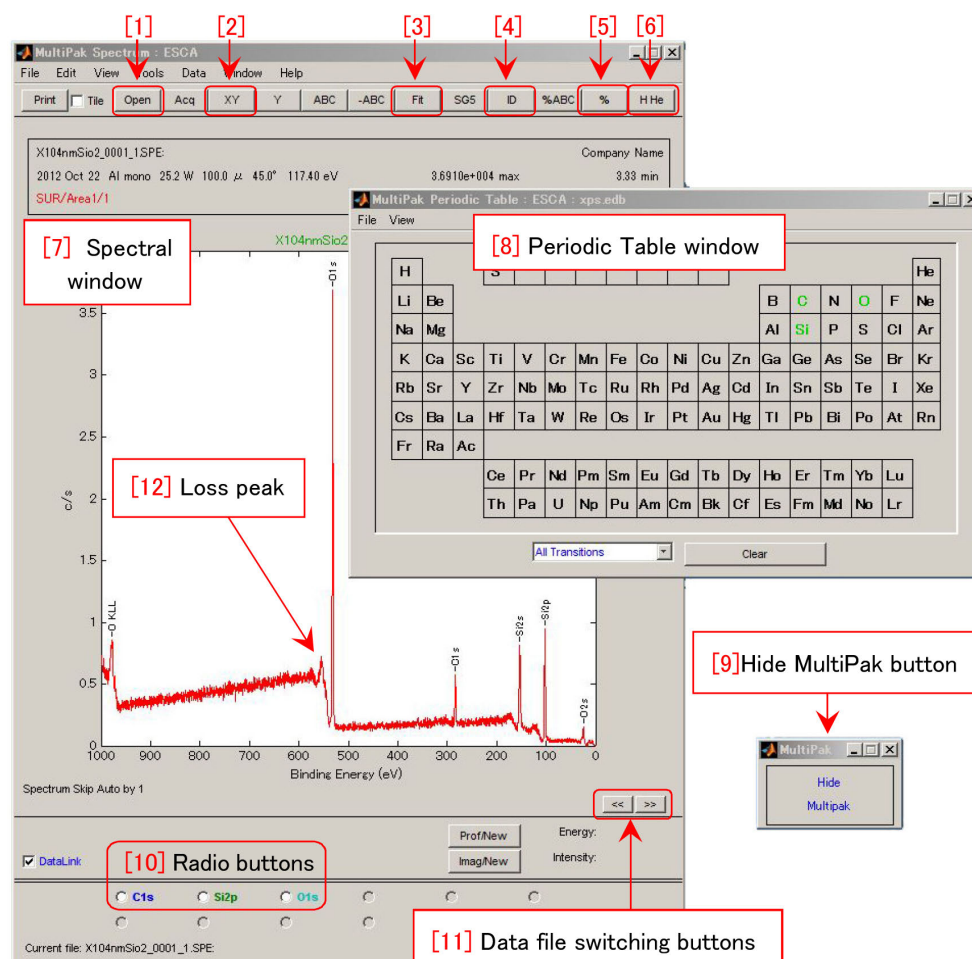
[1] [2] [3] [4] [5] [6]

MultiPak Spectrum : ESCA

File Edit View Tools Data Window Help

Print Tile Open Acq XY Y ABC -ABC Fit SG5 ID %ABC % H He

X104nmSio2_0001_1.SPE: Company Name
2012 Oct 22 Al mono 25.2 W 100.0 µ 45.0° 117.40 eV 3.6910e+004 max 3.33 min
SUR/Area1/1

[7] Spectral window

X104nmSio2

MultiPak Periodic Table : ESCA : xps.edb

File View

[8] Periodic Table window

| H | | | | | | | | | | | | | | | | | He |
|---|---|---|---|---|---|---|---|---|---|---|---|---|---|---|---|---|---|
| Li | Be | | | | | | | | | | | B | C | N | O | F | Ne |
| Na | Mg | | | | | | | | | | | Al | Si | P | S | Cl | Ar |
| K | Ca | Sc | Ti | V | Cr | Mn | Fe | Co | Ni | Cu | Zn | Ga | Ge | As | Se | Br | Kr |
| Rb | Sr | Y | Zr | Nb | Mo | Tc | Ru | Rh | Pd | Ag | Cd | In | Sn | Sb | Te | I | Xe |
| Cs | Ba | La | Hf | Ta | W | Re | Os | Ir | Pt | Au | Hg | Tl | Pb | Bi | Po | At | Rn |
| Fr | Ra | Ac | | | | | | | | | | | | | | | |

| Ce | Pr | Nd | Pm | Sm | Eu | Gd | Tb | Dy | Ho | Er | Tm | Yb | Lu |
|---|---|---|---|---|---|---|---|---|---|---|---|---|---|
| Th | Pa | U | Np | Pu | Am | Cm | Bk | Cf | Es | Fm | Md | No | Lr |

All Transitions Clear

[12] Loss peak

c/s
3.5
3
2.5
2
1.5
1
0.5
0

-O KLL -O1s -C1s -Si2s -Si2p -O2s

1000 900 800 700 600 500 400 300 200 100 0
Binding Energy (eV)

Spectrum Skip Auto by 1

<< >>

[9]Hide MultiPak button

MultiPak
Hide
Multipak

Prof/New Energy:
Imag/New Intensity:

DataLink

[10] Radio buttons

C1s Si2p O1s

Current file: X104nmSio2_0001_1.SPE:

[11] Data file switching buttons